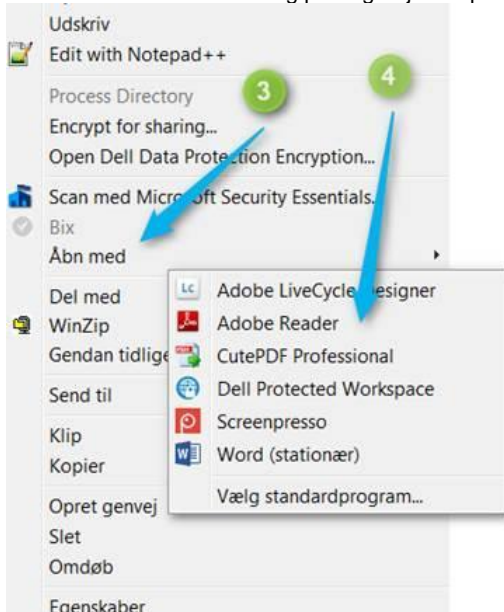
Udskriv
Edit with Notepad++
Process Directory
Encrypt for sharing...
Open Dell Data Protection Encryption...
Scan med Micro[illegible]oft Security Essentials.
Bix
Åbn med
Del med
WinZip
Gendan tidlige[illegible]
Send til
Klip
Kopier
Opret genvej
Slet
Omdøb
Egenskaber

3
4

Adobe LiveCycle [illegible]esigner
Adobe Reader
CutePDF Professional
Dell Protected Workspace
Screenpresso
Word (stationær)
Vælg standardprogram...